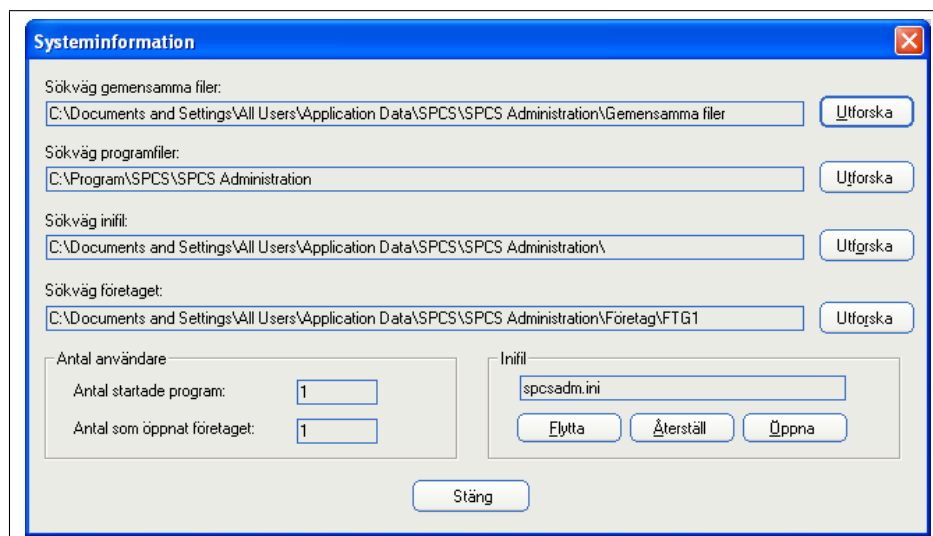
Systeminformation

Sökväg gemensamma filer:
C:\Documents and Settings\All Users\Application Data\SPCS\SPCS Administration\Gemensamma filer
Utforska

Sökväg programfiler:
C:\Program\SPCS\SPCS Administration
Utforska

Sökväg inifil:
C:\Documents and Settings\All Users\Application Data\SPCS\SPCS Administration\
Utforska

Sökväg företaget:
C:\Documents and Settings\All Users\Application Data\SPCS\SPCS Administration\Företag\FTG1
Utforska

Antal användare
Antal startade program: 1
Antal som öppnat företaget: 1

Inifil
spcsadm.ini
Flytta
Återställ
Öppna

Stäng